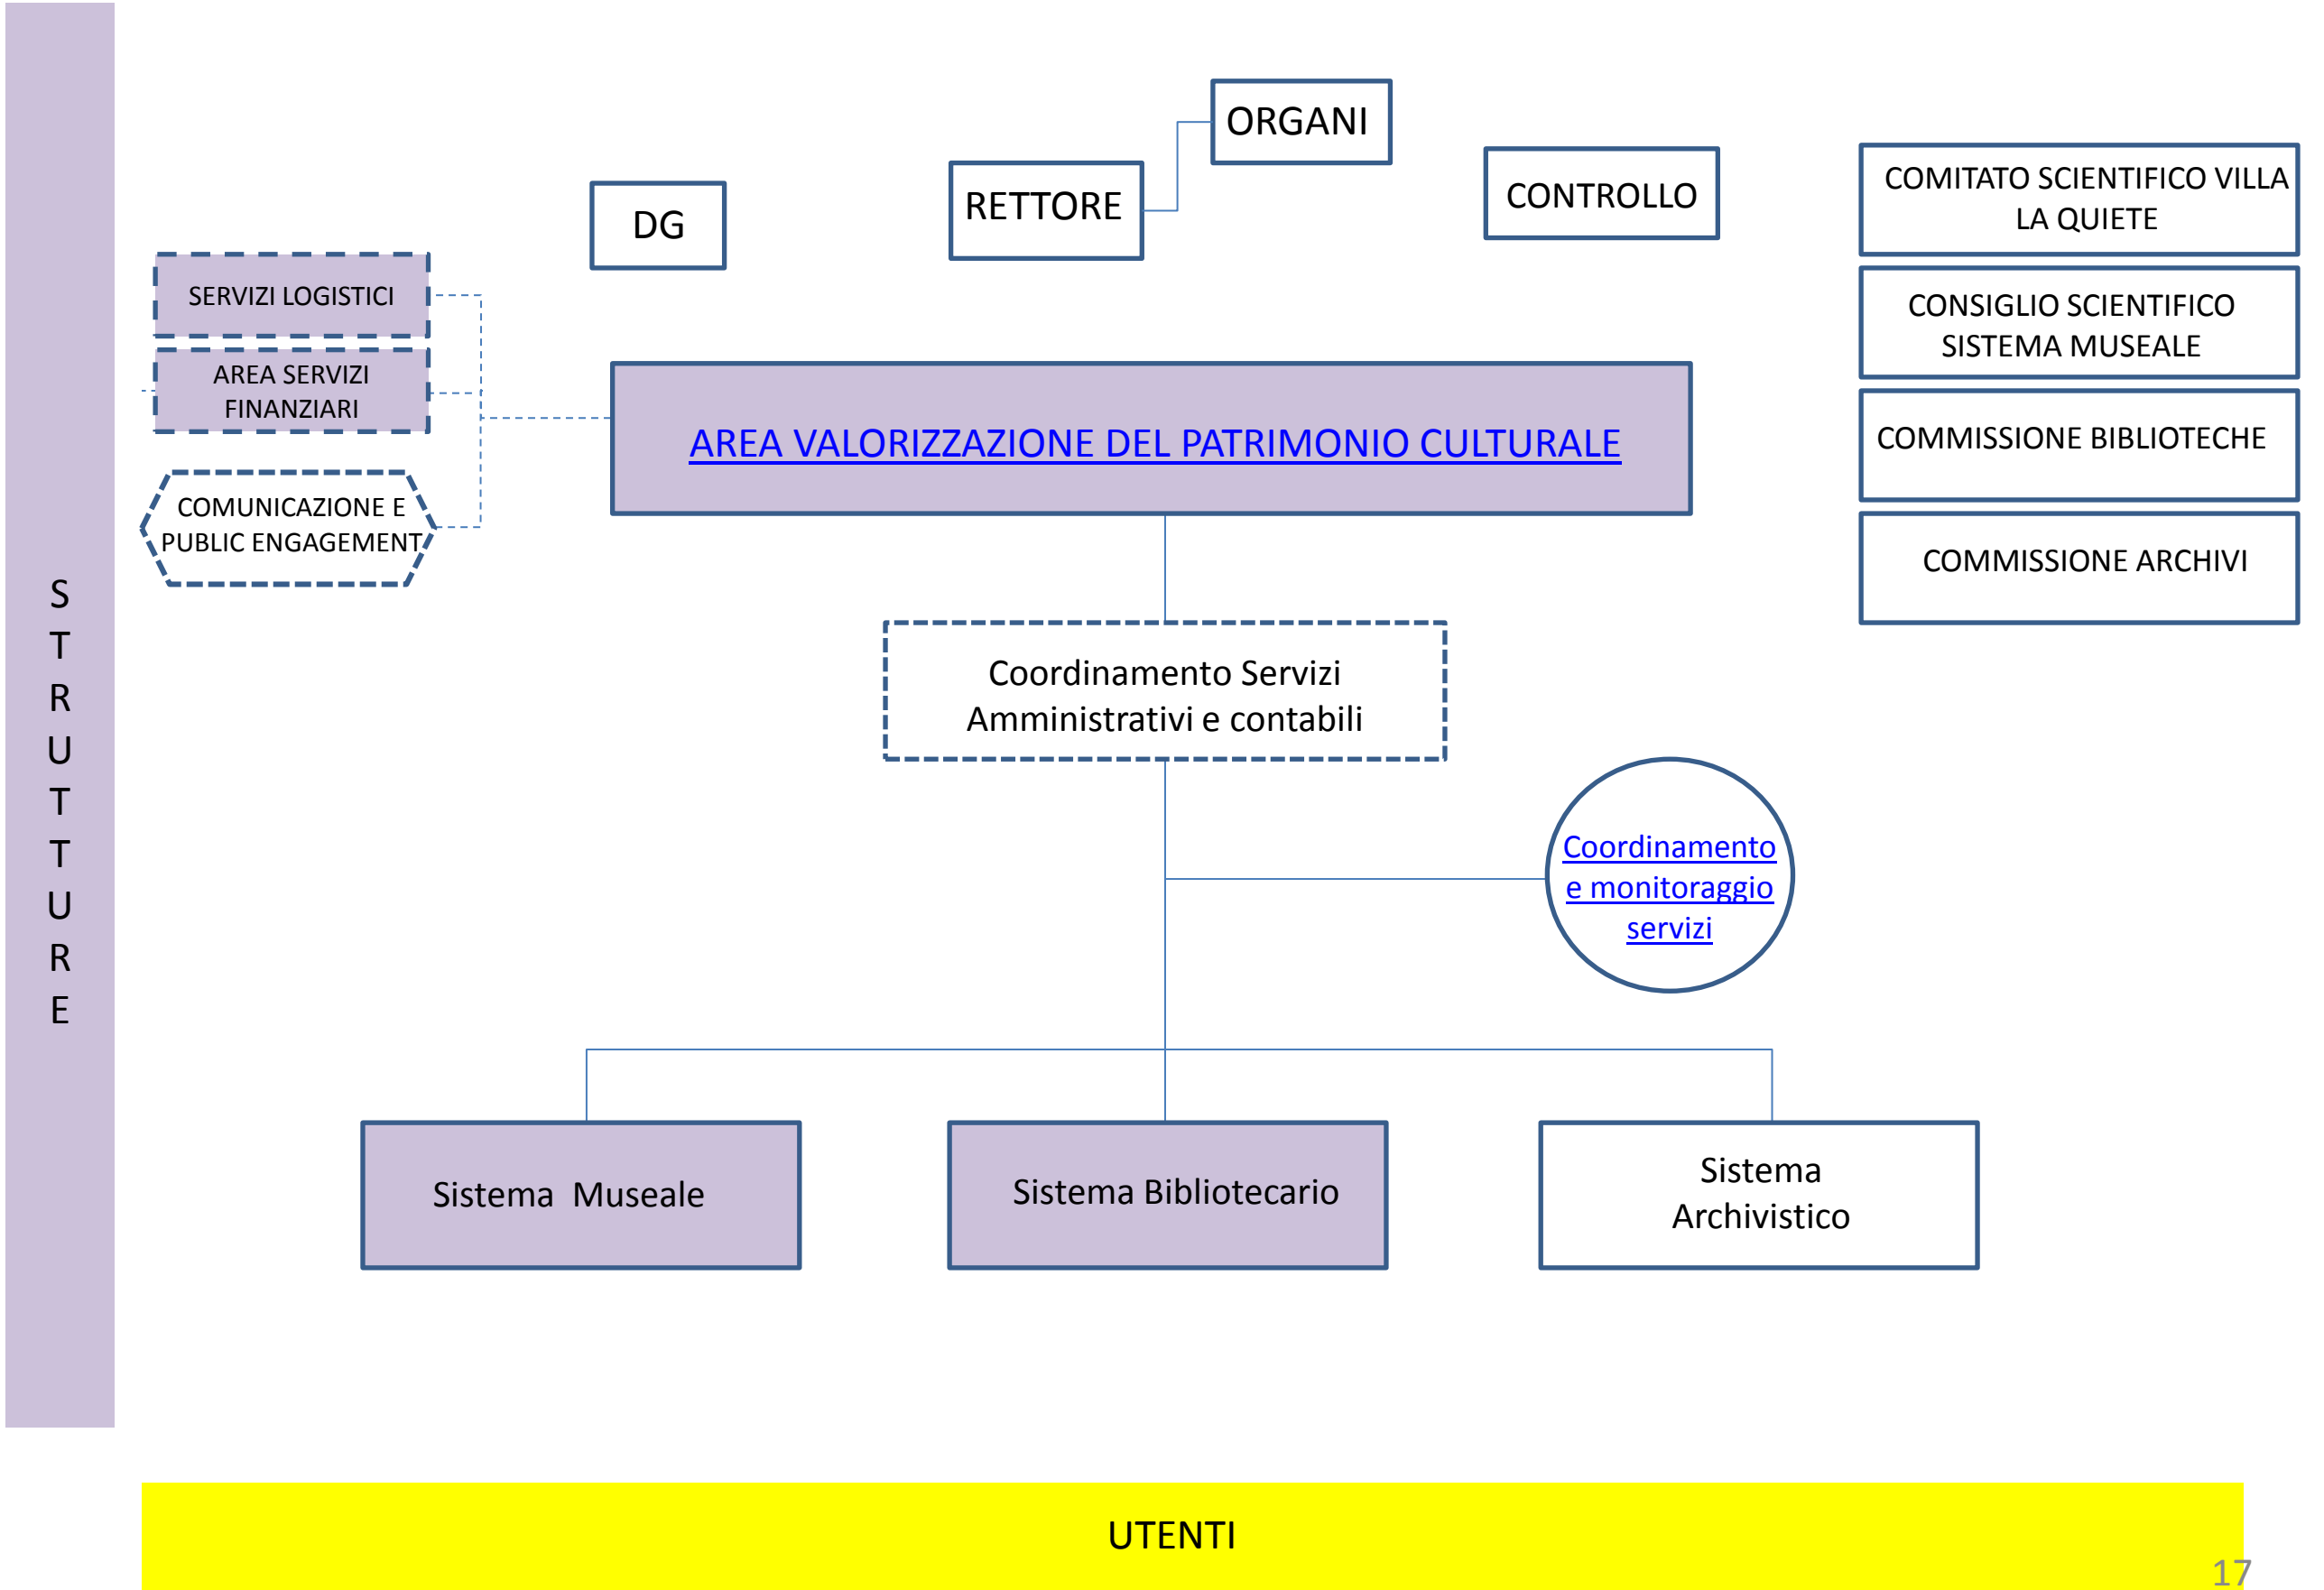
STRUTTURE

ORGANI

DG

RETTORE

CONTROLLO

COMITATO SCIENTIFICO VILLA LA QUIETE

CONSIGLIO SCIENTIFICO SISTEMA MUSEALE

COMMISSIONE BIBLIOTECHE

COMMISSIONE ARCHIVI

SERVIZI LOGISTICI

AREA SERVIZI FINANZIARI

COMUNICAZIONE E PUBLIC ENGAGEMENT

AREA VALORIZZAZIONE DEL PATRIMONIO CULTURALE

Coordinamento Servizi Amministrativi e contabili

Coordinamento e monitoraggio servizi

Sistema Museale

Sistema Bibliotecario

Sistema Archivistico

UTENTI

17